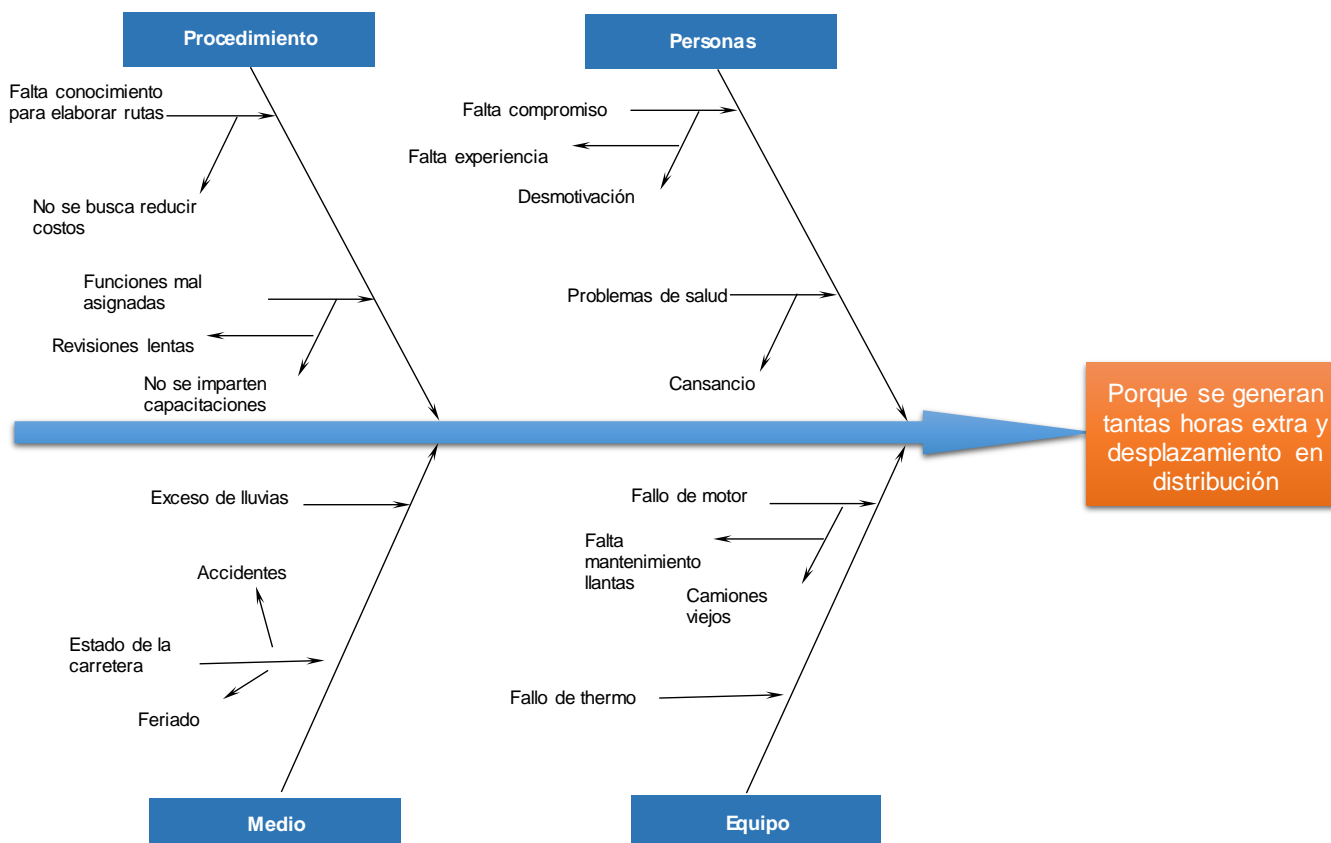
Procedimiento

Personas

Falta conocimiento para elaborar rutas

No se busca reducir costos

Funciones mal asignadas

Revisiones lentas

No se imparten capacitaciones

Falta compromiso

Falta experiencia

Desmotivación

Problemas de salud

Cansancio

Porque se generan tantas horas extra y desplazamiento en distribución

Exceso de lluvias

Accidentes

Estado de la carretera

Feriado

Fallo de motor

Falta mantenimiento llantas

Camiones viejos

Fallo de thermo

Medio

Equipo